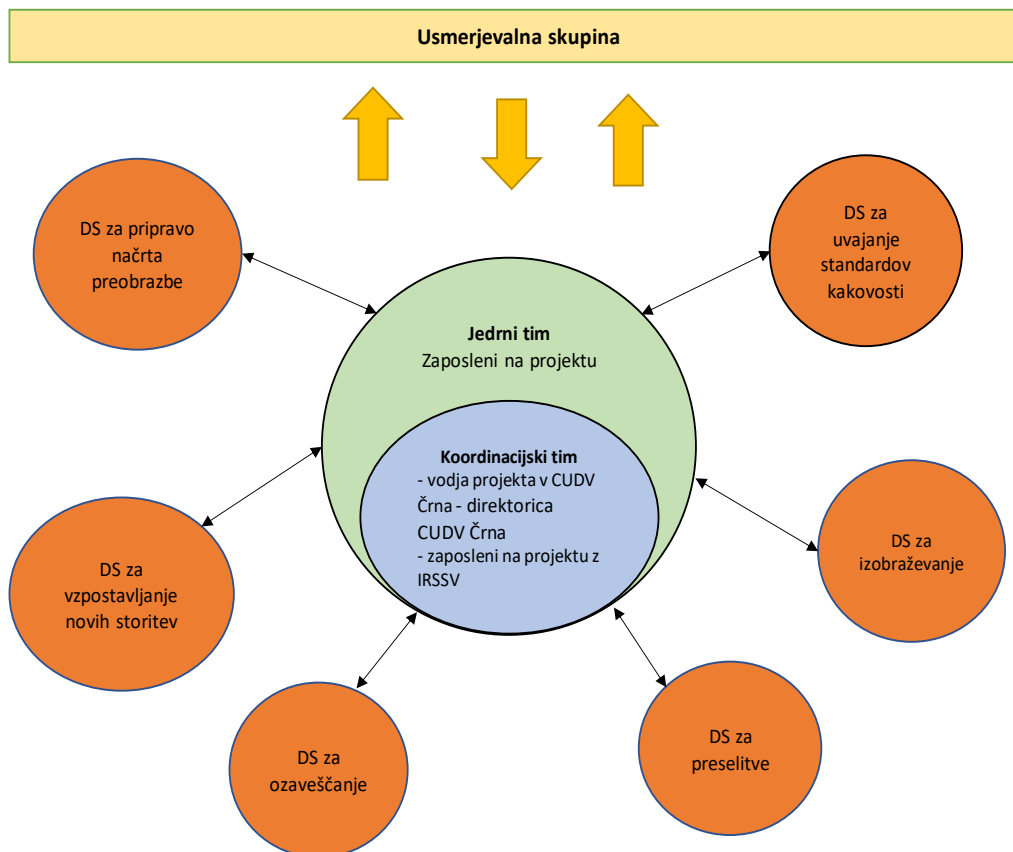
Usmerjevalna skupina

DS za pripravo načrta preobrazbe

DS za uvajanje standardov kakovosti

Jedrni tim
Zaposleni na projektu

Koordinacijski tim
- vodja projekta v CUDV Črna - direktorica CUDV Črna
- zaposleni na projektu z IRSSV

DS za vzpostavljanje novih storitev

DS za izobraževanje

DS za ozaveščanje

DS za preselitve